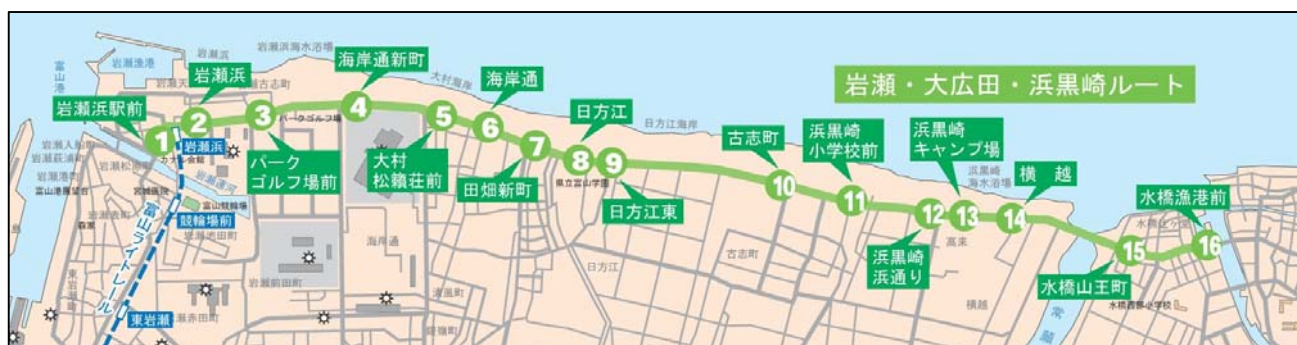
岩瀬・大広田・浜黒崎ルート

1 岩瀬浜駅前
2 岩瀬浜
3 パークゴルフ場前
4 海岸通新町
5 大村松籟荘前
6 海岸通
7 田畑新町
8 日方江
9 日方江東
10 古志町
11 浜黒崎小学校前
12 浜黒崎浜通り
13 浜黒崎キャンプ場
14 横越
15 水橋山王町
16 水橋漁港前

岩瀬浜
競輪場前
東岩瀬
富山ライトレール
富山港
岩瀬浜海水浴場
大村海岸
日方江海岸
海岸通
日方江
古志町
横越
常願寺川
岩瀬前田町
富山競輪場
県立富山学園
水橋西部小学校
高来
浜黒崎海水浴場